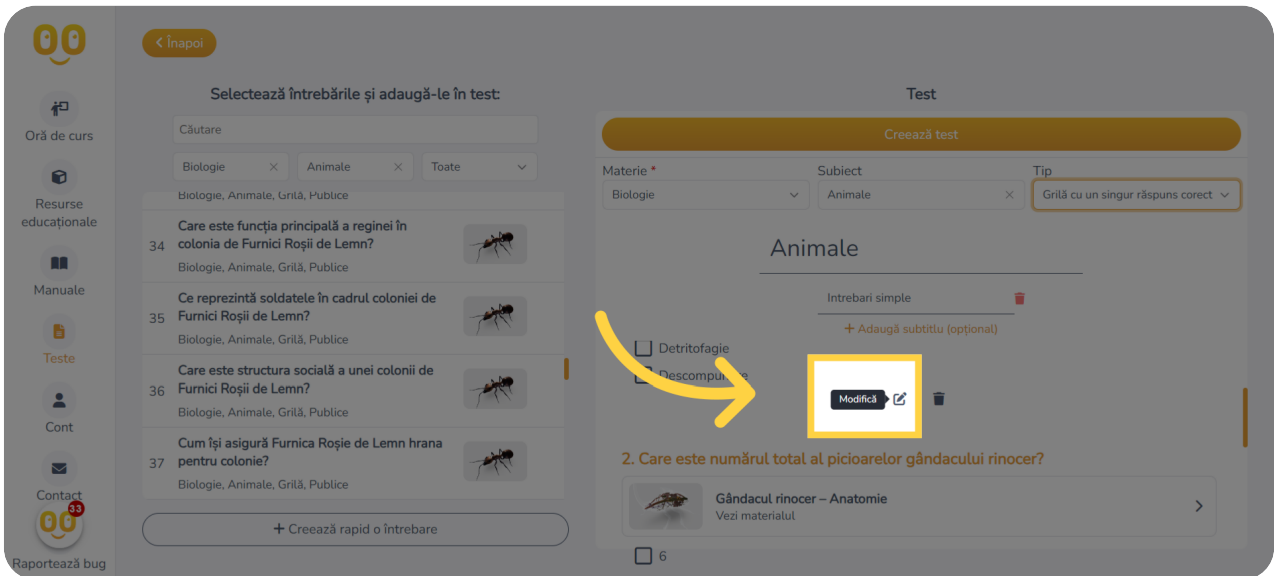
Înapoi

Oră de curs
Resurse educaționale
Manuale
Teste
Cont
Contact
33
Raportează bug

Selectează întrebările și adaugă-le în test:

Căutare

Biologie ×
Animale ×
Toate

Biologie, Animale, Grilă, Publice

34 Care este funcția principală a reginei în colonia de Furnici Roșii de Lemn?
Biologie, Animale, Grilă, Publice

35 Ce reprezintă soldatele în cadrul coloniei de Furnici Roșii de Lemn?
Biologie, Animale, Grilă, Publice

36 Care este structura socială a unei colonii de Furnici Roșii de Lemn?
Biologie, Animale, Grilă, Publice

37 Cum își asigură Furnica Roșie de Lemn hrana pentru colonie?
Biologie, Animale, Grilă, Publice

+ Creează rapid o întrebare

Test

Creează test

Materie *
Biologie
Subiect
Animale
Tip
Grilă cu un singur răspuns corect

Animale

Intrebari simple

+ Adaugă subtitlu (opțional)

Detritofagie
Descompu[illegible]

Modifică

2. Care este numărul total al picioarelor gândacului rinocer?

Gândacul rinocer – Anatomie
Vezi materialul

6